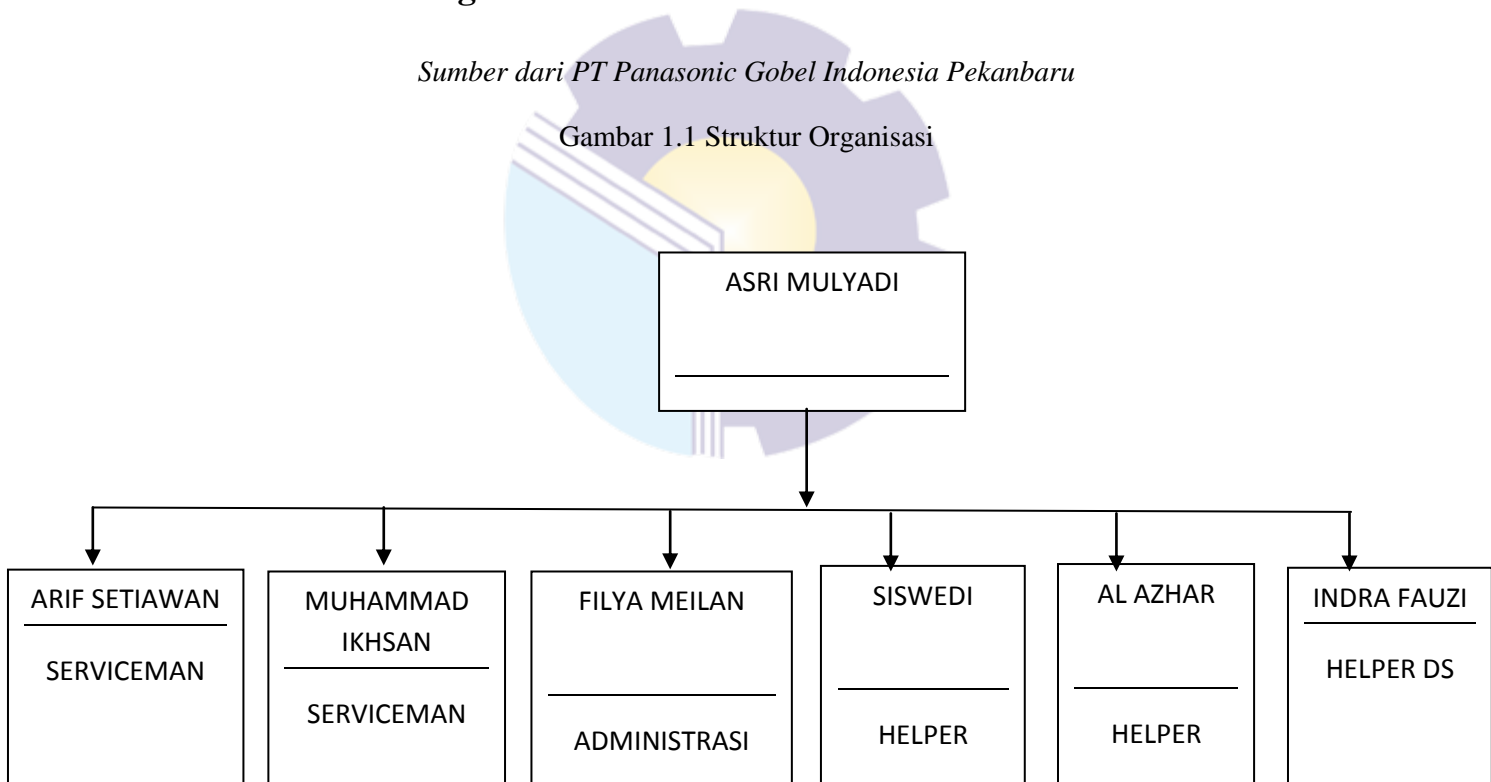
Sumber dari PT Panasonic Gobel Indonesia Pekanbaru

Gambar 1.1 Struktur Organisasi

ASRI MULYADI

ARIF SETIAWAN
SERVICEMAN

MUHAMMAD IKHSAN
SERVICEMAN

FILYA MEILAN
ADMINISTRASI

SISWEDI
HELPER

AL AZHAR
HELPER

INDRA FAUZI
HELPER DS